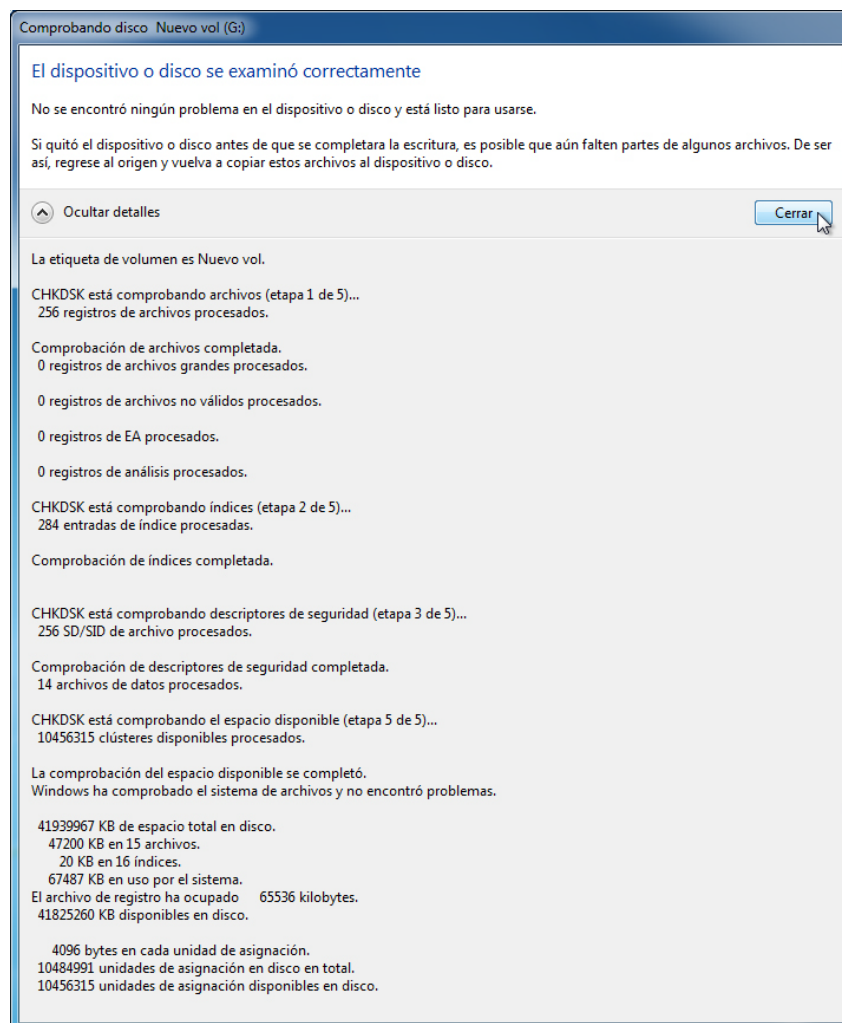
Comprobando disco Nuevo vol (G:)

El dispositivo o disco se examinó correctamente

No se encontró ningún problema en el dispositivo o disco y está listo para usarse.

Si quitó el dispositivo o disco antes de que se completara la escritura, es posible que aún falten partes de algunos archivos. De ser así, regrese al origen y vuelva a copiar estos archivos al dispositivo o disco.

Ocultar detalles

Cerrar

La etiqueta de volumen es Nuevo vol.

CHKDSK está comprobando archivos (etapa 1 de 5)...
256 registros de archivos procesados.

Comprobación de archivos completada.
0 registros de archivos grandes procesados.

0 registros de archivos no válidos procesados.

0 registros de EA procesados.

0 registros de análisis procesados.

CHKDSK está comprobando índices (etapa 2 de 5)...
284 entradas de índice procesadas.

Comprobación de índices completada.

CHKDSK está comprobando descriptores de seguridad (etapa 3 de 5)...
256 SD/SID de archivo procesados.

Comprobación de descriptores de seguridad completada.
14 archivos de datos procesados.

CHKDSK está comprobando el espacio disponible (etapa 5 de 5)...
10456315 clústeres disponibles procesados.

La comprobación del espacio disponible se completó.
Windows ha comprobado el sistema de archivos y no encontró problemas.

41939967 KB de espacio total en disco.
47200 KB en 15 archivos.
20 KB en 16 índices.
67487 KB en uso por el sistema.
El archivo de registro ha ocupado 65536 kilobytes.
41825260 KB disponibles en disco.

4096 bytes en cada unidad de asignación.
10484991 unidades de asignación en disco en total.
10456315 unidades de asignación disponibles en disco.